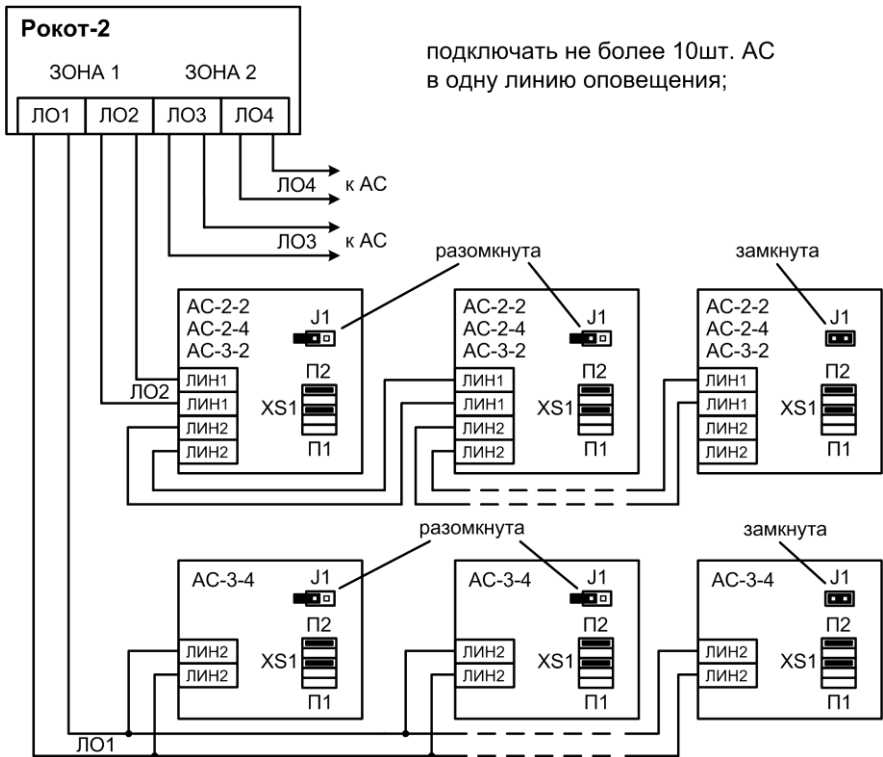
Рокот-2

ЗОНА 1 ЗОНА 2

ЛО1 ЛО2 ЛО3 ЛО4

подключать не более 10шт. АС в одну линию оповещения;

ЛО4 к АС

ЛО3 к АС

разомкнута

замкнута

АС-2-2
АС-2-4
АС-3-2

J1

П2

XS1

П1

ЛО2

ЛИН1
ЛИН1
ЛИН2
ЛИН2

АС-2-2
АС-2-4
АС-3-2

J1

П2

XS1

П1

ЛИН1
ЛИН1
ЛИН2
ЛИН2

АС-2-2
АС-2-4
АС-3-2

J1

П2

XS1

П1

ЛИН1
ЛИН1
ЛИН2
ЛИН2

разомкнута

замкнута

АС-3-4

J1

П2

XS1

П1

ЛИН2
ЛИН2

АС-3-4

J1

П2

XS1

П1

ЛИН2
ЛИН2

АС-3-4

J1

П2

XS1

П1

ЛИН2
ЛИН2

ЛО1